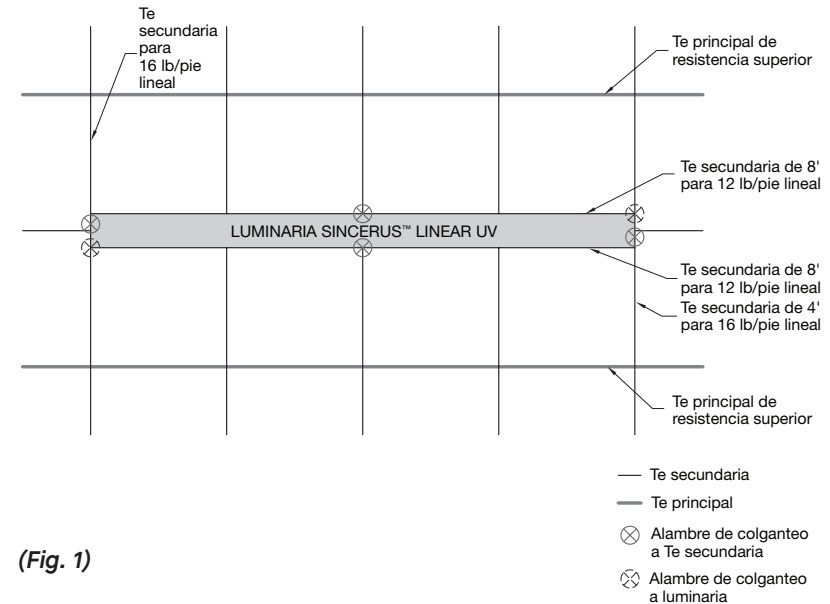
Te secundaria para 16 lb/pie lineal

Te principal de resistencia superior

Te secundaria de 8' para 12 lb/pie lineal

LUMINARIA SINCERUS™ LINEAR UV

Te secundaria de 8' para 12 lb/pie lineal

Te secundaria de 4' para 16 lb/pie lineal

Te principal de resistencia superior

Te secundaria

Te principal

Alambre de colganteo a Te secundaria

Alambre de colganteo a luminaria

(Fig. 1)